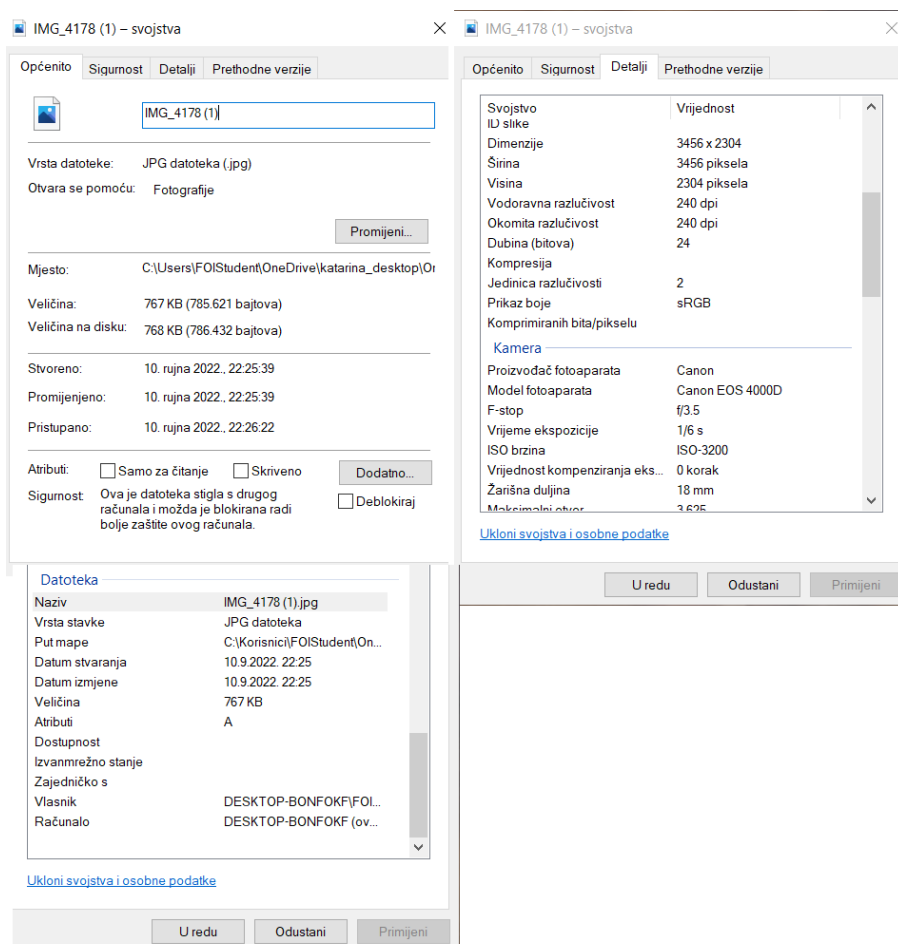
IMG_4178 (1) – svojstva

Općenito | Sigurnost | Detalji | Prethodne verzije

IMG_4178 (1)

Vrsta datoteke: JPG datoteka (.jpg)
Otvara se pomoću: Fotografije

Promijeni...

Mjesto: C:\Users\FOIStudent\OneDrive\katarina_desktop\Or

Veličina: 767 KB (785.621 bajtova)
Veličina na disku: 768 KB (786.432 bajtova)

Stvoreno: 10. rujna 2022., 22:25:39
Promijenjeno: 10. rujna 2022., 22:25:39
Pristupano: 10. rujna 2022., 22:26:22

Atributi: Samo za čitanje | Skriveno | Dodatno...
Sigurnost: Ova je datoteka stigla s drugog računala i možda je blokirana radi bolje zaštite ovog računala. Deblokiraj

Datoteka

| | |
|---|---|
| Naziv | IMG_4178 (1).jpg |
| Vrsta stavke | JPG datoteka |
| Put mape | C:\Korisnici\FOIStudent\On... |
| Datum stvaranja | 10.9.2022. 22:25 |
| Datum izmjene | 10.9.2022. 22:25 |
| Veličina | 767 KB |
| Atributi | A |
| Dostupnost | |
| Izvanmrežno stanje | |
| Zajedničko s | |
| Vlasnik | DESKTOP-BONFOKF\FOI... |
| Računalo | DESKTOP-BONFOKF (ov... |

Ukloni svojstva i osobne podatke

U redu | Odustani | Primijeni

IMG_4178 (1) – svojstva

Općenito | Sigurnost | Detalji | Prethodne verzije

| Svojstvo | Vrijednost |
|---|---|
| ID slike | |
| Dimenzije | 3456 x 2304 |
| Širina | 3456 piksela |
| Visina | 2304 piksela |
| Vodoravna razlučivost | 240 dpi |
| Okomita razlučivost | 240 dpi |
| Dubina (bitova) | 24 |
| Kompresija | |
| Jedinica razlučivosti | 2 |
| Prikaz boje | sRGB |
| Komprimiranih bita/pikselu | |
| Kamera | |
| Proizvođač fotoaparata | Canon |
| Model fotoaparata | Canon EOS 4000D |
| F-stop | f/3.5 |
| Vrijeme ekspozicije | 1/6 s |
| ISO brzina | ISO-3200 |
| Vrijednost kompenziranja eks... | 0 korak |
| Žarišna duljina | 18 mm |
| Maksimalni otvor | 3.625 |

Ukloni svojstva i osobne podatke

U redu | Odustani | Primijeni